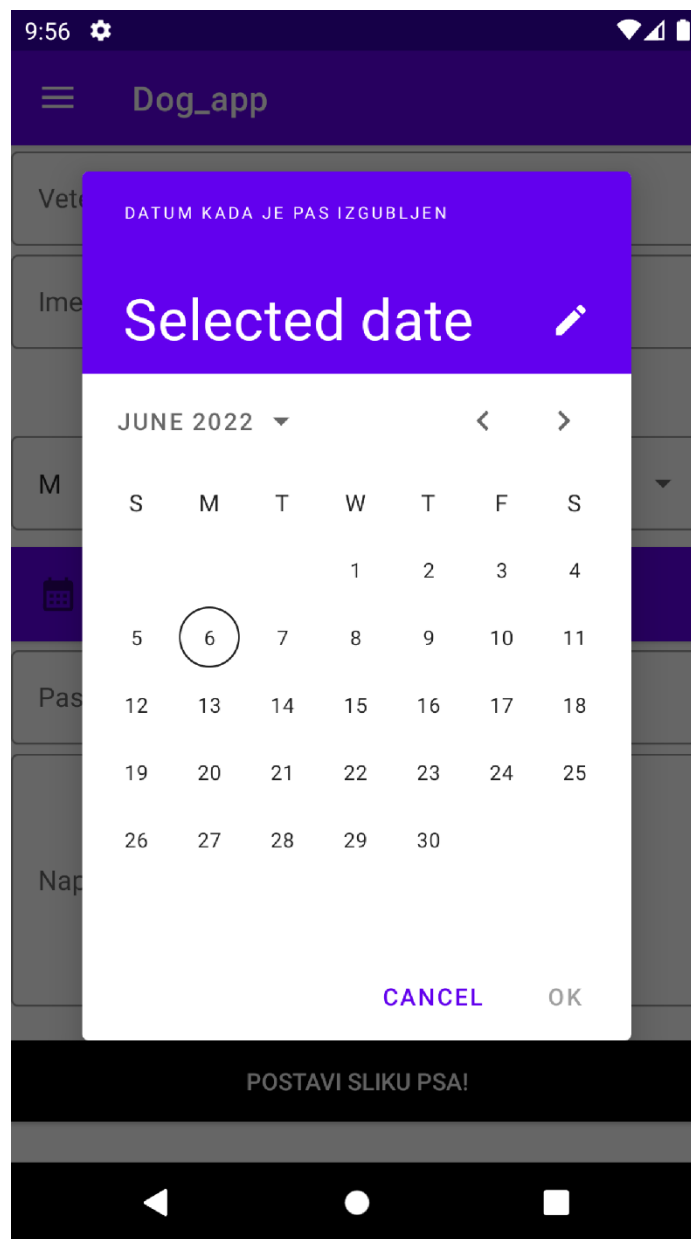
9:56

Dog_app

Vet

Ime

M

Pas

Nap

DATUM KADA JE PAS IZGUBLJEN

Selected date

JUNE 2022

| S | M | T | W | T | F | S |
|---|---|---|---|---|---|---|
| | | | 1 | 2 | 3 | 4 |
| 5 | 6 | 7 | 8 | 9 | 10 | 11 |
| 12 | 13 | 14 | 15 | 16 | 17 | 18 |
| 19 | 20 | 21 | 22 | 23 | 24 | 25 |
| 26 | 27 | 28 | 29 | 30 | | |

CANCEL OK

POSTAVI SLIKU PSA!